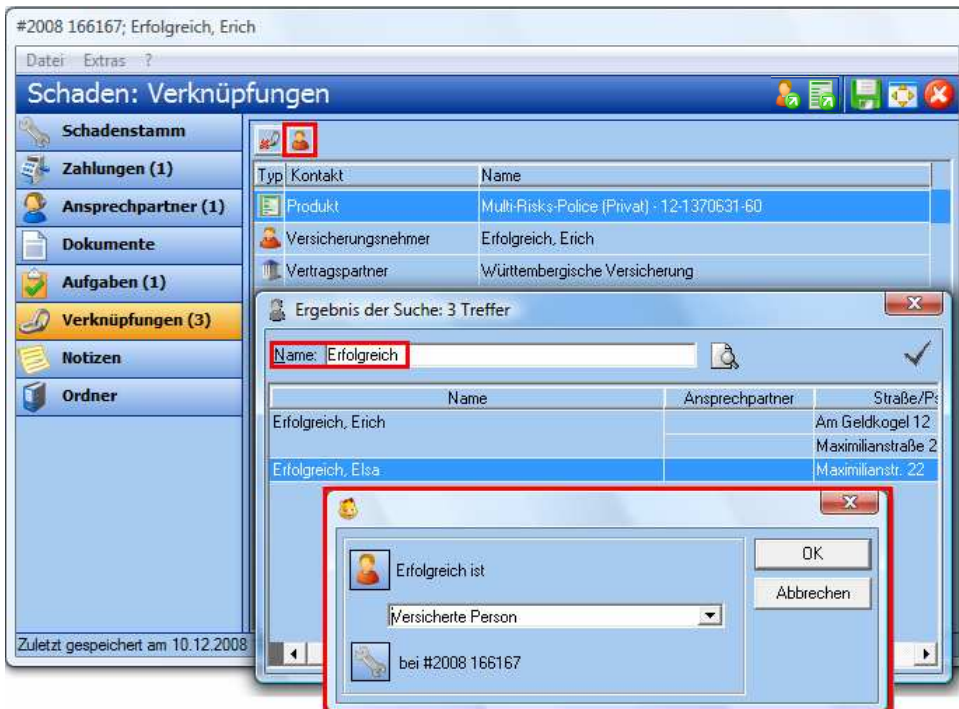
#2008 166167; Erfolgreich, Erich

Datei Extras ?

Schaden: Verknüpfungen

Schadenstamm
Zahlungen (1)
Ansprechpartner (1)
Dokumente
Aufgaben (1)
Verknüpfungen (3)
Notizen
Ordner

| Typ | Kontakt | Name |
|---|---|---|
| | Produkt | Multi-Risks-Police (Privat) - 12-1370631-60 |
| | Versicherungsnehmer | Erfolgreich, Erich |
| | Vertragspartner | Württembergische Versicherung |

Ergebnis der Suche: 3 Treffer

Name: Erfolgreich

| Name | Ansprechpartner | Straße/P |
|---|---|---|
| Erfolgreich, Erich | | Am Geldkogel 12 |
| | | Maximilianstraße 2 |
| Erfolgreich, Elsa | | Maximilianstr. 22 |

Erfolgreich ist

Versicherte Person

bei #2008 166167

OK
Abbrechen

Zuletzt gespeichert am 10.12.2008